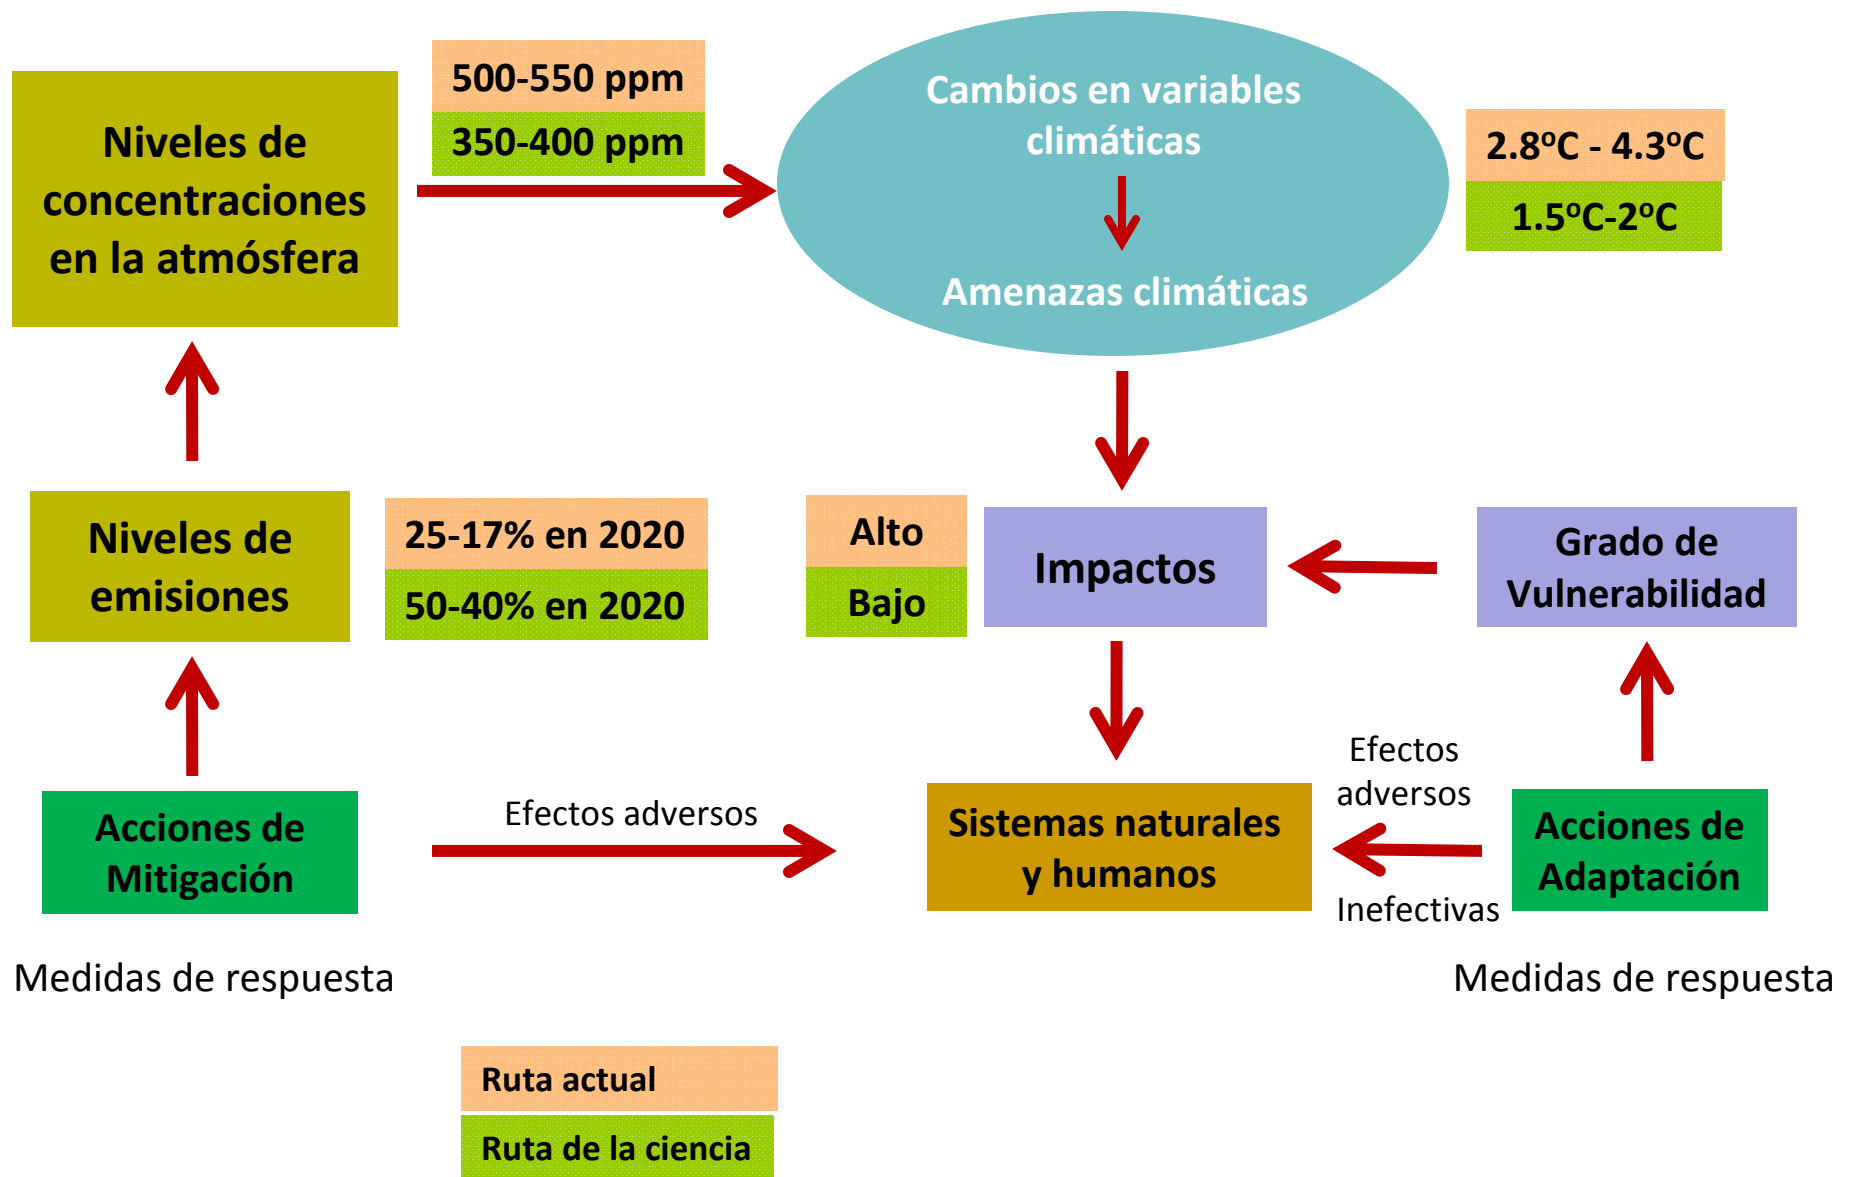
Niveles de concentraciones en la atmósfera

500-550 ppm
350-400 ppm

Cambios en variables climáticas

Amenazas climáticas

2.8ºC - 4.3ºC
1.5ºC-2ºC

Niveles de emisiones

25-17% en 2020
50-40% en 2020

Alto
Bajo

Impactos

Grado de Vulnerabilidad

Efectos adversos

Acciones de Mitigación

Efectos adversos

Sistemas naturales y humanos

Acciones de Adaptación

Inefectivas

Medidas de respuesta

Medidas de respuesta

Ruta actual
Ruta de la ciencia